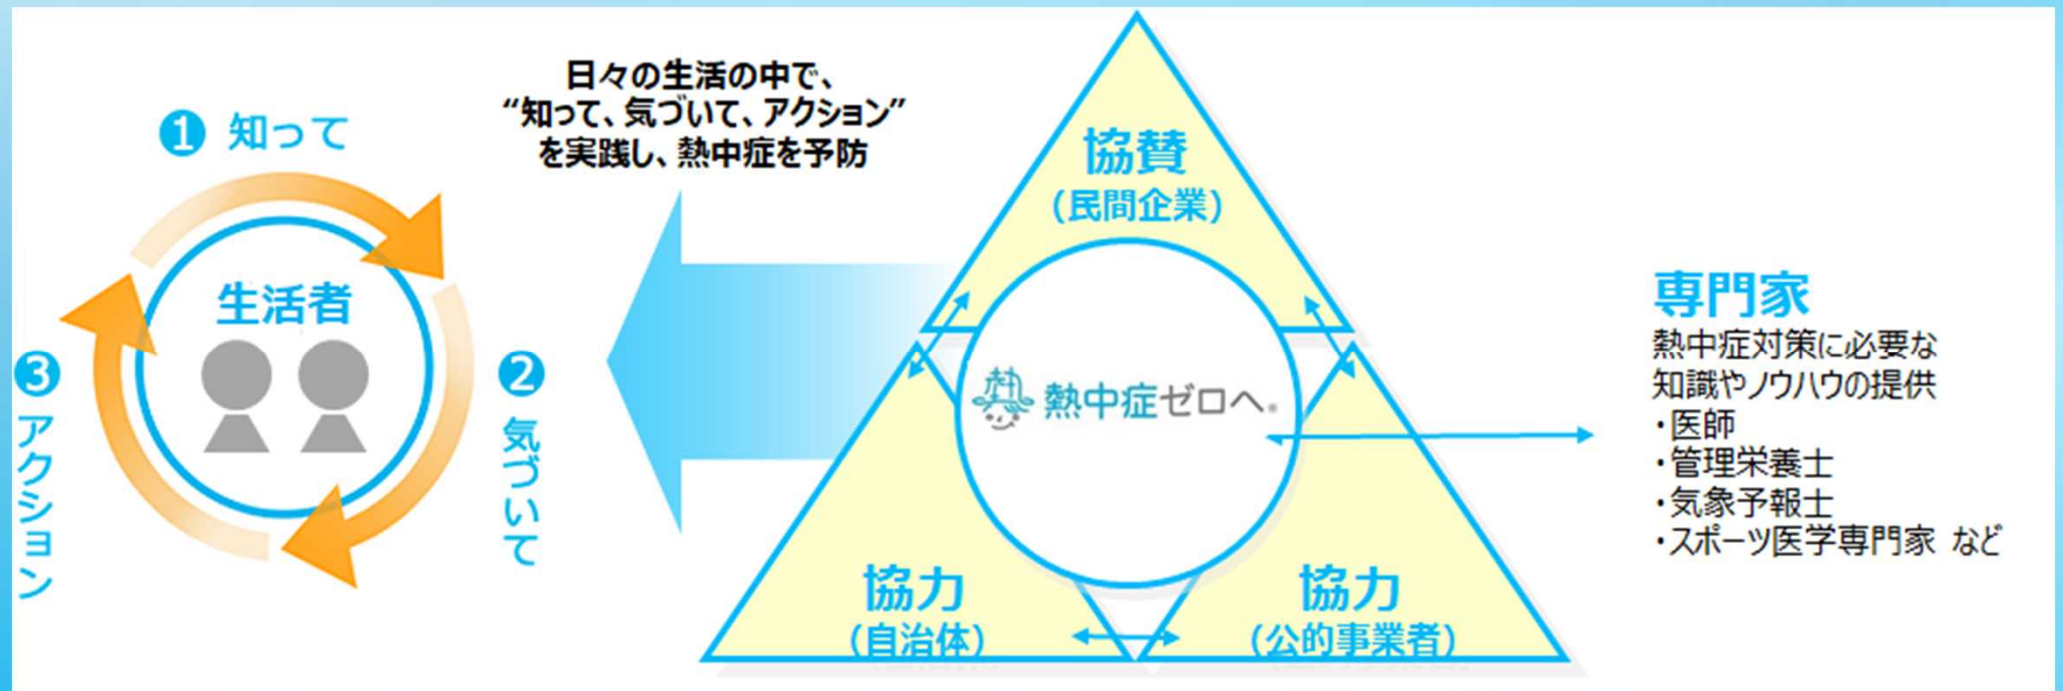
❶ 知って

生活者

❷ 気づいて

❸ アクション

日々の生活の中で、
“知って、気づいて、アクション”
を実践し、熱中症を予防

協賛
（民間企業）

熱中症ゼロへ。

協力
（自治体）

協力
（公的事業者）

専門家
熱中症対策に必要な
知識やノウハウの提供
・医師
・管理栄養士
・気象予報士
・スポーツ医学専門家 など